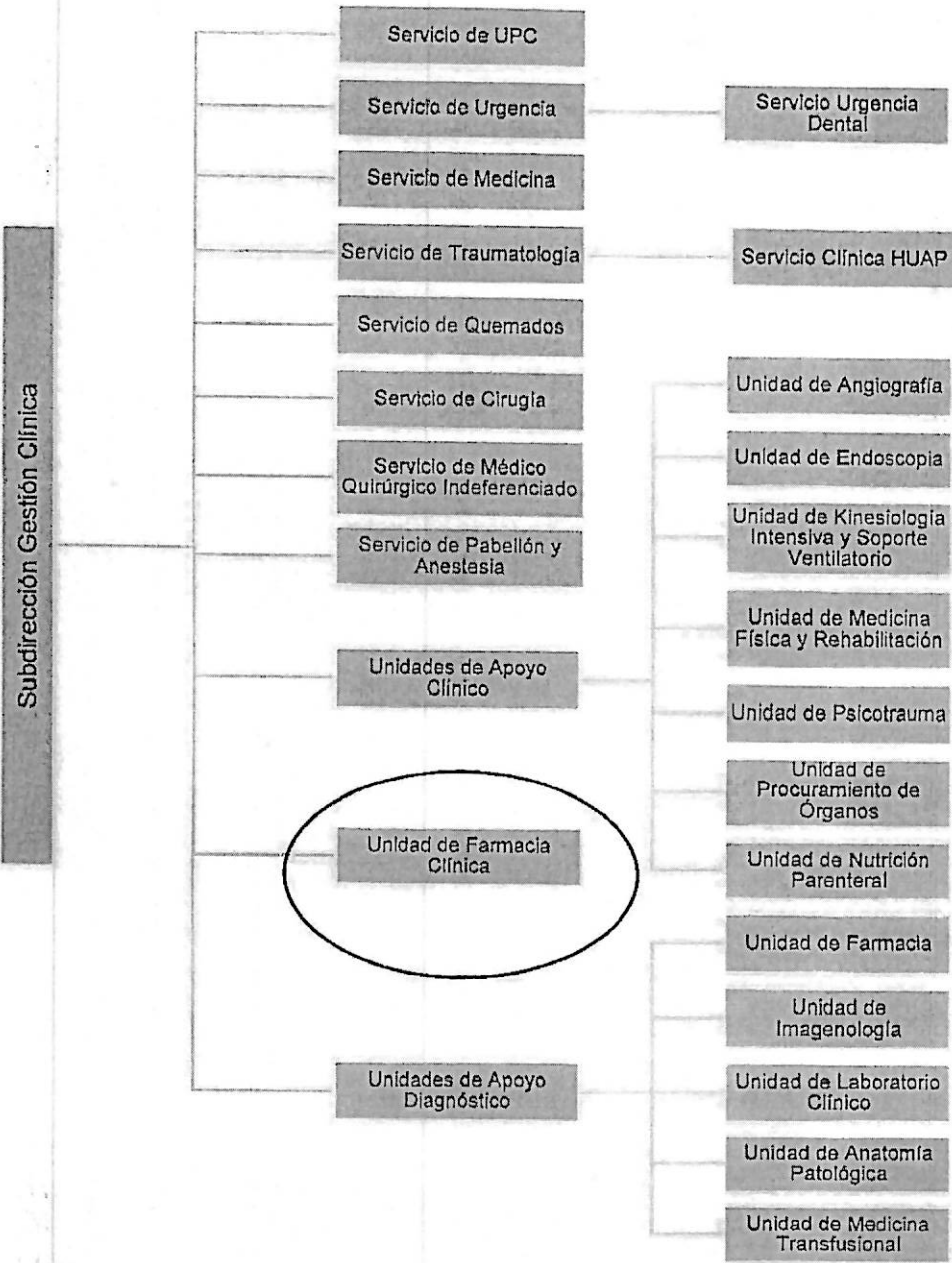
Subdirección Gestión Clínica

Servicio de UPC

Servicio de Urgencia

Servicio Urgencia Dental

Servicio de Medicina

Servicio de Traumatologia

Servicio Clínica HUAP

Servicio de Quemados

Servicio de Cirugia

Servicio de Médico Quirúrgico Indeferenciado

Servicio de Pabellón y Anestesia

Unidades de Apoyo Clínico

Unidad de Angiografía

Unidad de Endoscopia

Unidad de Kinesiologia Intensiva y Soporte Ventilatorio

Unidad de Medicina Física y Rehabilitación

Unidad de Psicotrauma

Unidad de Procuramiento de Órganos

Unidad de Nutrición Parenteral

Unidad de Farmacia Clínica

Unidades de Apoyo Diagnóstico

Unidad de Farmacia

Unidad de Imagenología

Unidad de Laboratorio Clínico

Unidad de Anatomía Patológica

Unidad de Medicina Transfusional